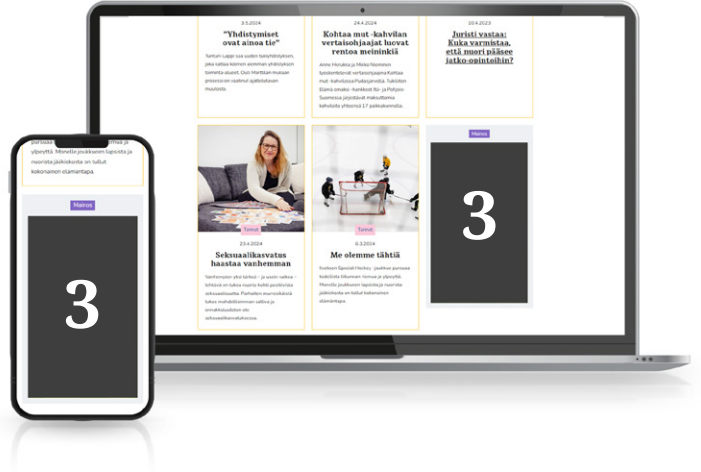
3.5.2024

"Yhdistymiset ovat ainoa tie"

Tuntun Lappi saa uuden toimintavuoden, joka sallaa koonnen sommin yhdistyksen toimesta alusel. Ossi Harttilan muaan prosesson vastuut ajaltalisesti muuttuvat.

24.4.2024

Kohtaa mut -kahvilan vertaisohjaajat luovat rentoa meininkiä

Anne Horukka ja Mirka Nieminen työskentelevät vertaisohjaajina Kohtaa mut -kahvilassa Pudasjärvellä. Tukikiin Elämä omaiksi -hankkeet tiä- ja Pohjois-Suomessa järjestävät maksuttomia kahviloita yhteensä 17 paikkakunnalla.

10.4.2023

Juristi vastaa: Kuka varmistaa, että nuori pääsee jatko-opintoihin?

Mainos

3

Teemat

23.4.2024

Seksuaalikasvatus haastaa vanhemman

Vanhemuden yksi tärkeä – ja usein vaikea – tehtävä on tukea nuorta kohti positiivista seksuaalisuutta. Perhekin murrosikäisiä tukee mahdollisimman valiova ja ennakkoluuloton sekä seksuaalikasvatuskeskus.

Teemat

6.3.2024

Me olemme tähtiä

Hockeen Special Hockey -joukkue pursuaa kiedollista liikunnan riemua ja ylpeyttä. Monelle joukkueen lapsista ja nuorista jääkiekosta on tullut kokonainen elämäntapa.

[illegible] pursuaa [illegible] riemua ja ylpeyttä. Monelle joukkueen lapsista ja nuorista jääkiekosta on tullut kokonainen elämäntapa.

Mainos

3